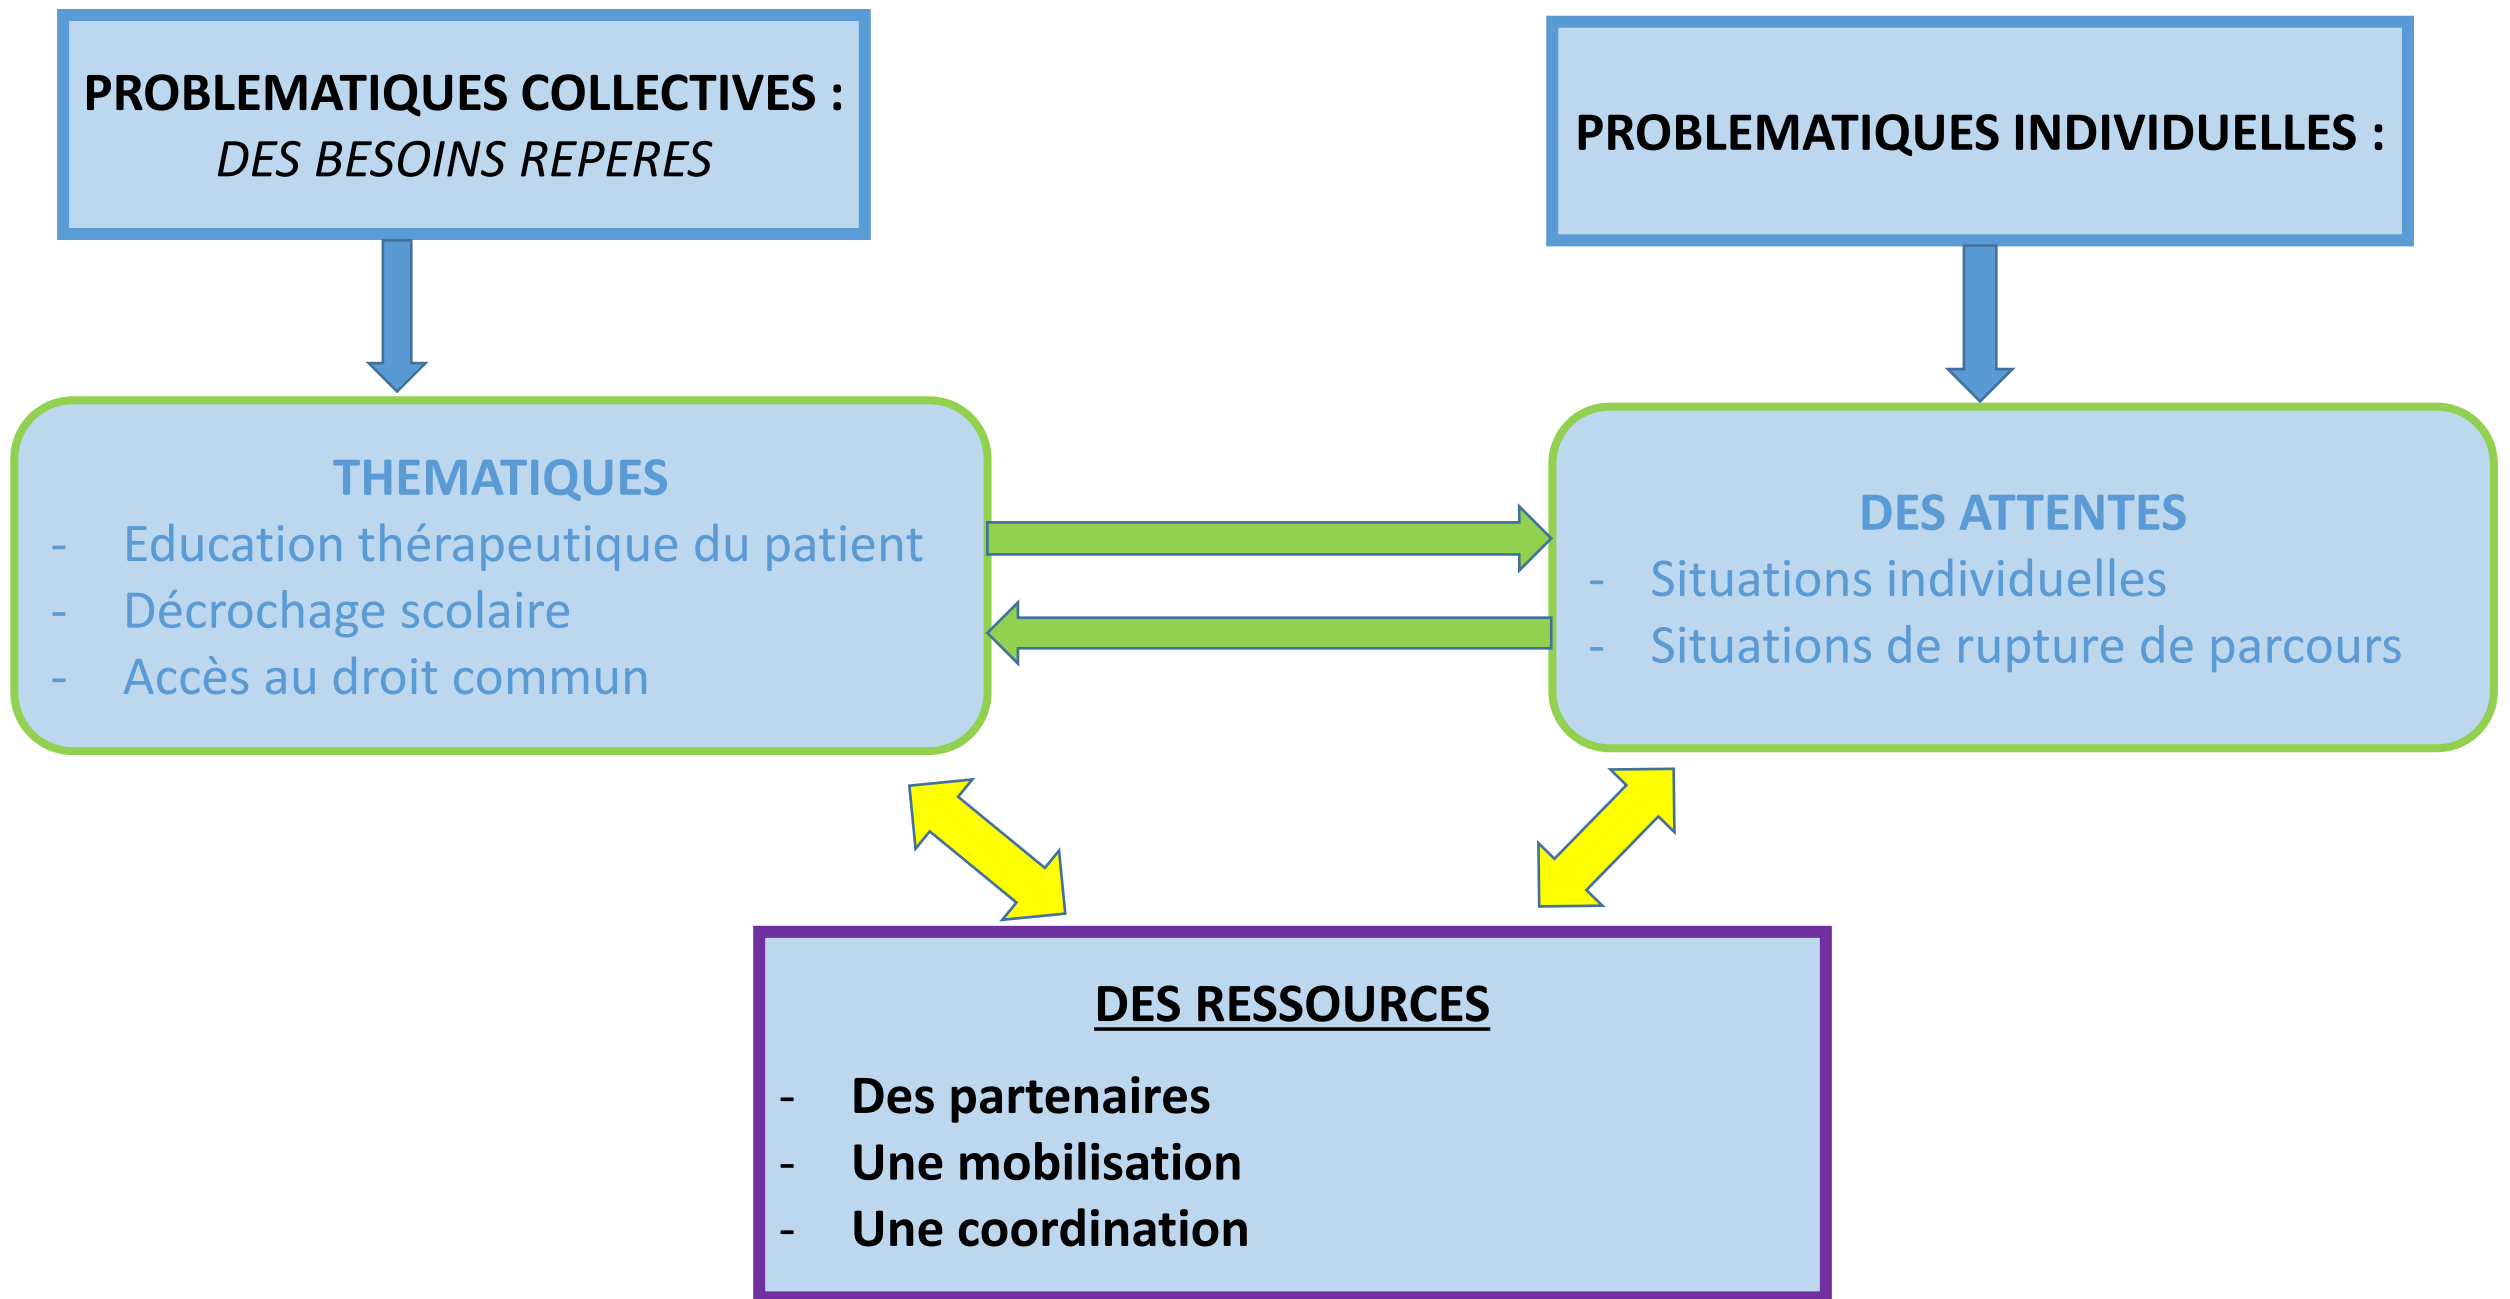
PROBLEMATIQUES COLLECTIVES :
DES BESOINS REPERES

PROBLEMATIQUES INDIVIDUELLES :

THEMATIQUES
- Education thérapeutique du patient
- Décrochage scolaire
- Accès au droit commun

DES ATTENTES
- Situations individuelles
- Situations de rupture de parcours

DES RESSOURCES
- Des partenaires
- Une mobilisation
- Une coordination